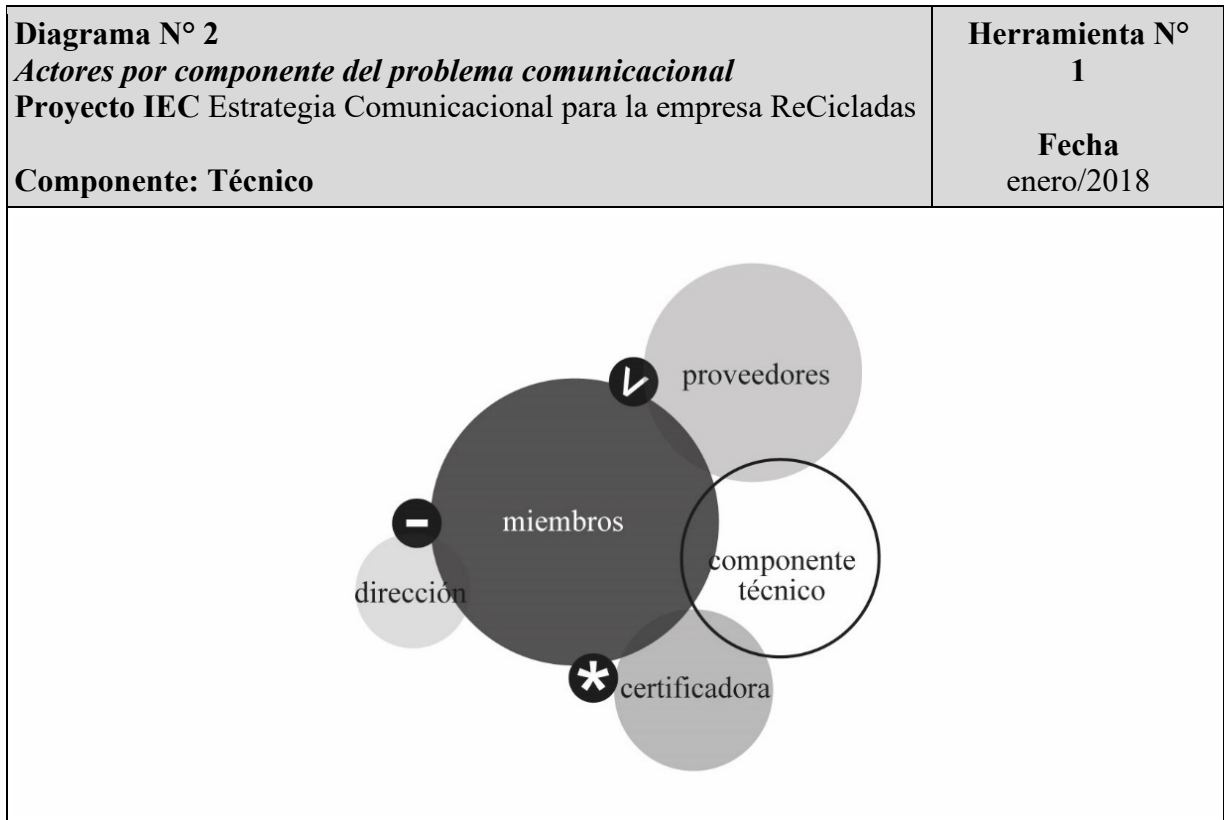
| Diagrama N° 2<br>*Actores por componente del problema comunicacional*<br>**Proyecto IEC** Estrategia Comunicacional para la empresa ReCicladas<br><br>**Componente: Técnico** | **Herramienta N° 1**<br><br>**Fecha**<br>enero/2018 |
|---|---|

proveedores

miembros

componente técnico

dirección

certificadora